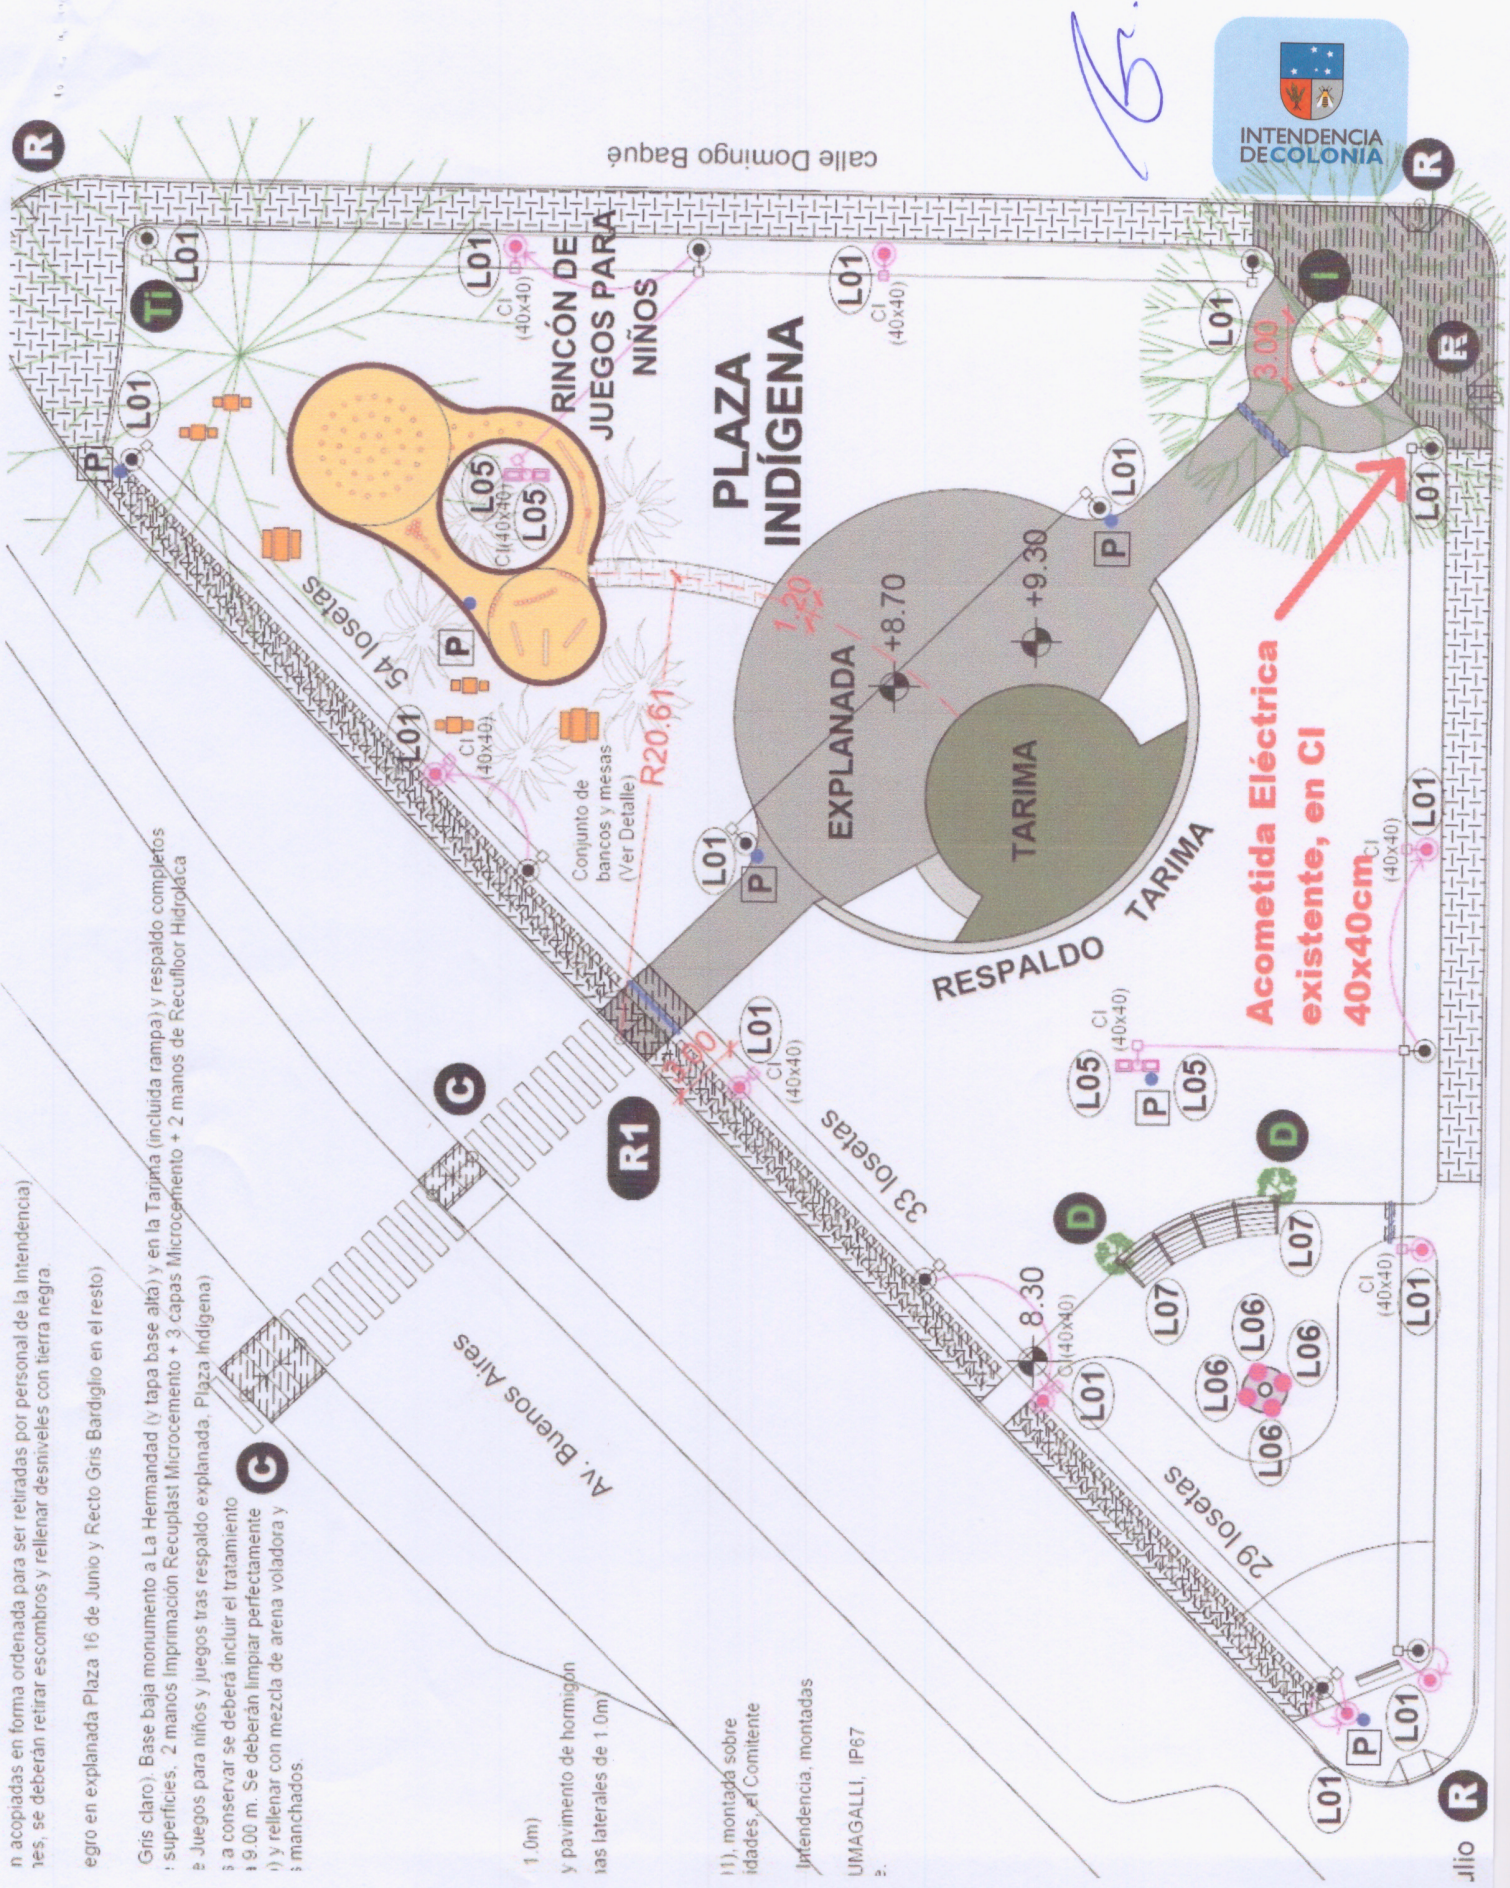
6.

INTENDENCIA DE COLONIA

calle Domingo Baqué

R

R

R

R

R1

G

G

C

Ti

I

D

D

PLAZA INDÍGENA

RINCÓN DE JUEGOS PARA NIÑOS

EXPLANADA

TARIMA

RESPALDO TARIMA

Acometida Eléctrica existente, en CI 40x40cm

Conjunto de bancos y mesas (Ver Detalle)

R20.61

1.20

+8.70

+9.30

+8.30

3.00

3.00

54 losetas

33 losetas

29 losetas

Av. Buenos Aires

L01 L01 L01 L01 L01 L01 L01 L01 L01 L01 L01 L01 L01 L01 L01

L05 L05 L05 L05

L06 L06 L06 L06

L07 L07

P P P P P P P

CI (40x40) CI (40x40) CI (40x40) CI (40x40) CI (40x40) CI (40x40) CI (40x40) CI (40x40)

n acopiadas en forma ordenada para ser retiradas por personal de la Intendencia)
nes, se deberán retirar escombros y rellenar desniveles con tierra negra

egro en explanada Plaza 16 de Junio y Recto Gris Bardiglio en el resto)

Gris claro). Base baja monumento a La Hermandad (y tapa base alta) y en la Tarima (incluida rampa) y respaldo completos
superficies. 2 manos Imprimación Recuplast Microcemento + 3 capas Microcemento + 2 manos de Recufloor Hidrolaca
Juegos para niños y juegos tras respaldo explanada. Plaza Indígena)
a conservar se deberá incluir el tratamiento
9.00 m. Se deberán limpiar perfectamente
y rellenar con mezcla de arena voladora y
manchados.

1.0m)
y pavimento de hormigón
as laterales de 1.0m)

1), montada sobre
idades, el Comitente
Intendencia, montadas
UMAGALLI, IP67

ulio